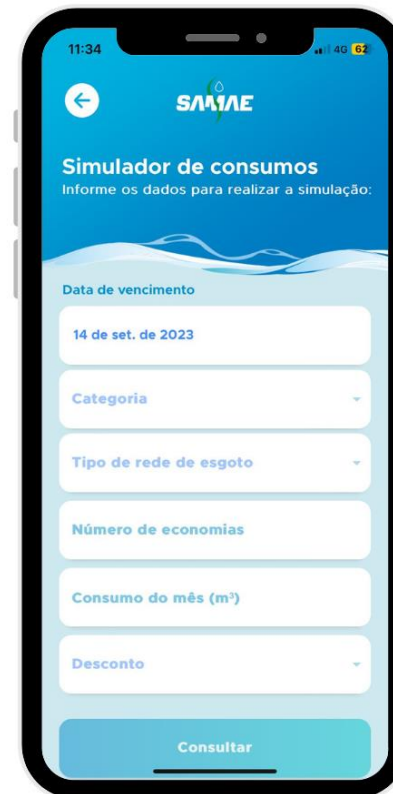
11:34

4G 62

SAMAE

Simulador de consumos

Informe os dados para realizar a simulação:

Data de vencimento

14 de set. de 2023

Categoria

Tipo de rede de esgoto

Número de economias

Consumo do mês (m³)

Desconto

Consultar